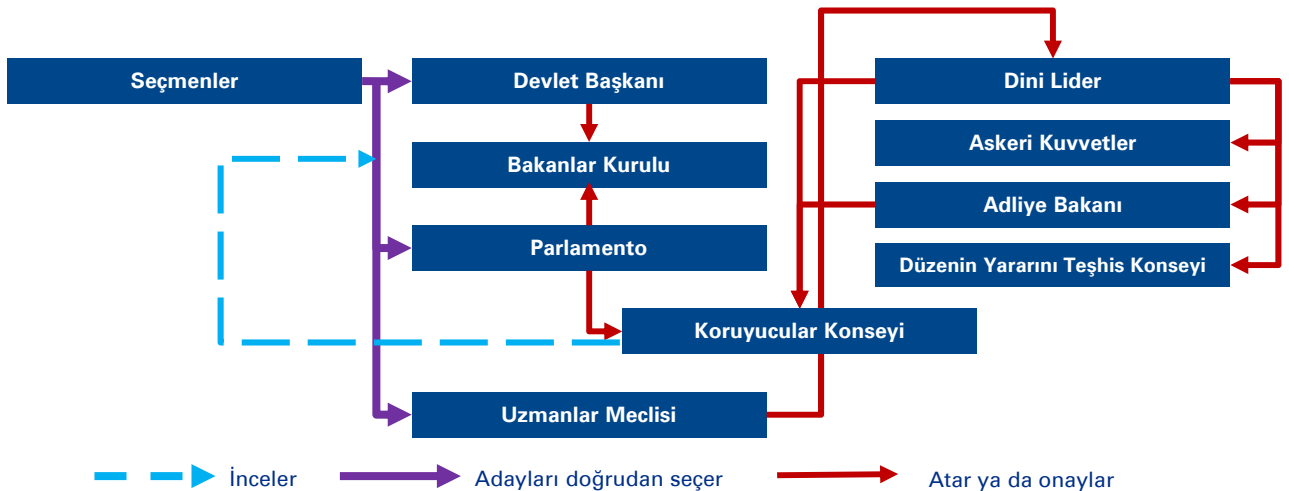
Seçmenler

Devlet Başkanı

Bakanlar Kurulu

Parlamento

Koruyucular Konseyi

Uzmanlar Meclisi

Dini Lider

Askeri Kuvvetler

Adliye Bakanı

Düzenin Yararını Teşhis Konseyi

İnceler

Adayları doğrudan seçer

Atar ya da onaylar